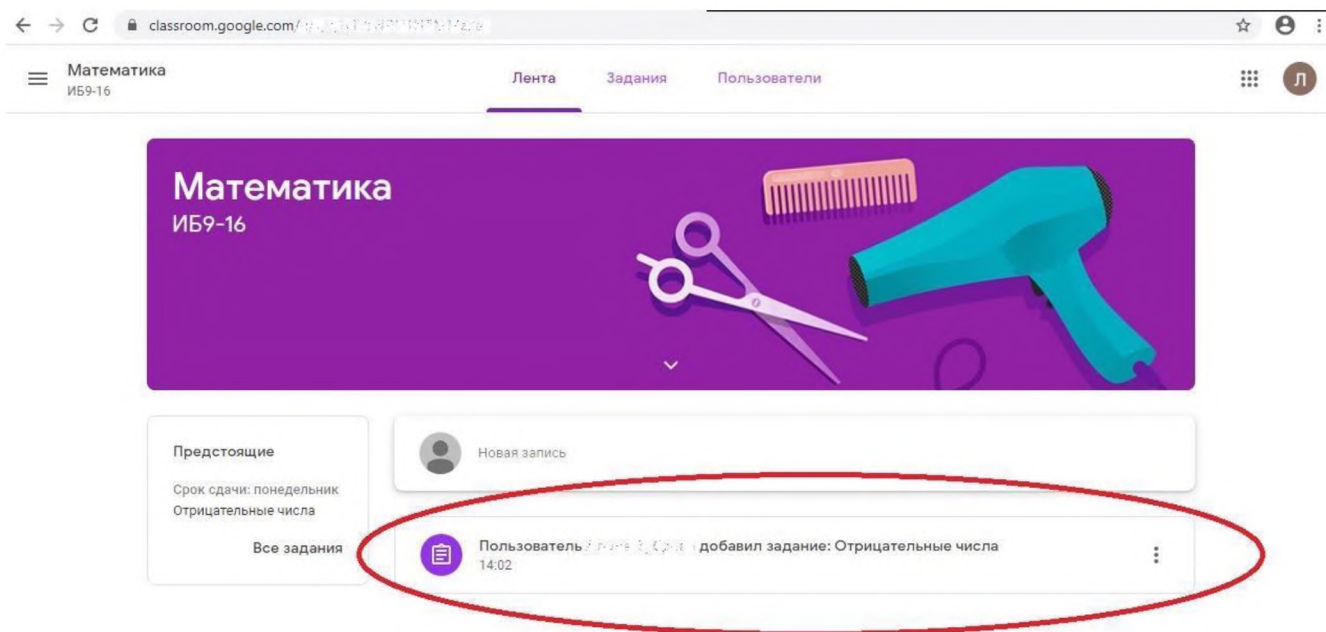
classroom.google.com/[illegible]

Математика
ИБ9-16

Лента Задания Пользователи

Л

Математика
ИБ9-16

Предстоящие

Срок сдачи: понедельник
Отрицательные числа

Все задания

Новая запись

Пользователь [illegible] добавил задание: Отрицательные числа
14:02